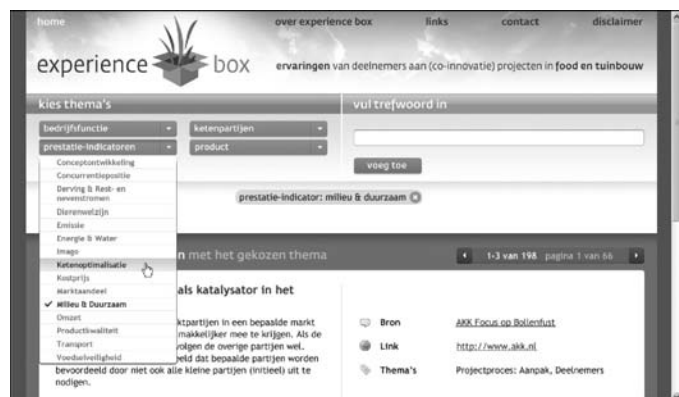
home | over experience box | links | contact | disclaimer

experience box

ervaringen van deelnemers aan (co-innovatie) projecten in food en tuinbouw

kies thema's

bedrijfsfunctie
ketenpartijen
prestatie-indicatoren
product

Conceptontwikkeling
Concurrentiepositie
Derving & Rest- en nevenstromen
Dierenwelzijn
Emissie
Energie & Water
Imago
Ketenoptimalisatie
Kostprijs
Marktaandeel
✓ Milieu & Duurzaam
Omzet
Productkwaliteit
Transport
Voedselveiligheid

vul trefwoord in

voeg toe

prestatie-indicator: milieu & duurzaam

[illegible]n met het gekozen thema

1-3 van 198 pagina 1 van 66

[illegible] als katalysator in het

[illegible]ktpartijen in een bepaalde markt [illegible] makkelijker mee te krijgen. Als de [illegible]olgen de overige partijen wel. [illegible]eld dat bepaalde partijen worden bevoordeeld door niet ook alle kleine partijen (initieel) uit te nodigen.

Bron AKK Focus op Bollenfust
Link http://www.akk.nl
Thema's Projectproces: Aanpak, Deelnemers